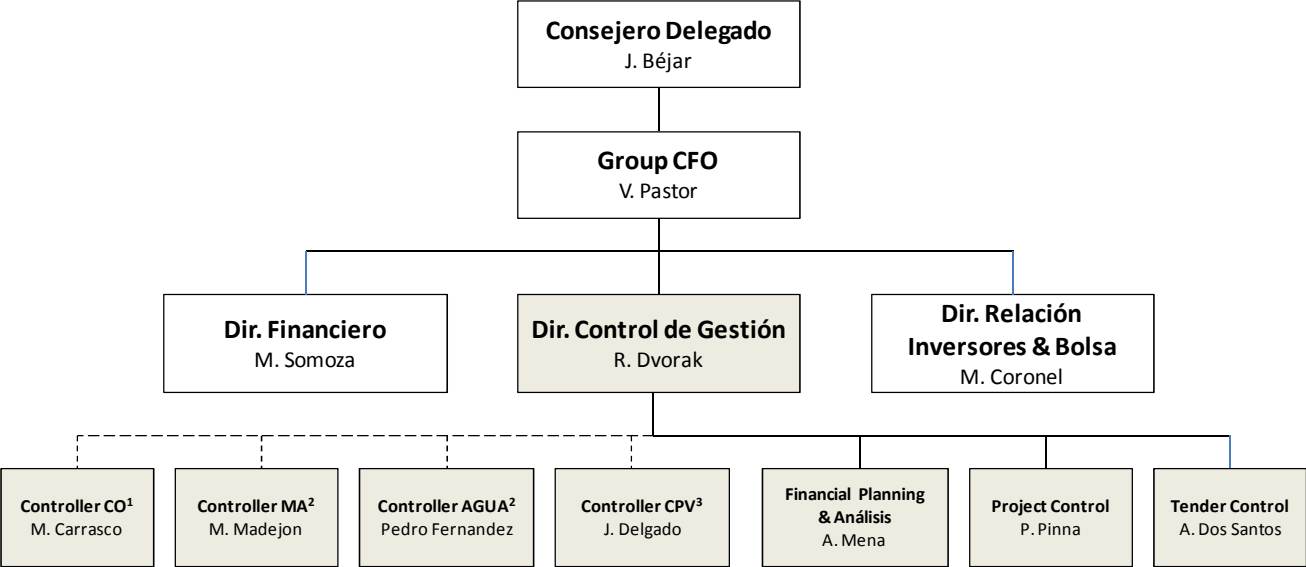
Consejero Delegado
J. Béjar

Group CFO
V. Pastor

Dir. Financiero
M. Somoza

Dir. Control de Gestión
R. Dvorak

Dir. Relación Inversores & Bolsa
M. Coronel

Controller CO$^1$
M. Carrasco

Controller MA$^2$
M. Madejon

Controller AGUA$^2$
Pedro Fernandez

Controller CPV$^3$
J. Delgado

Financial Planning & Análisis
A. Mena

Project Control
P. Pinna

Tender Control
A. Dos Santos